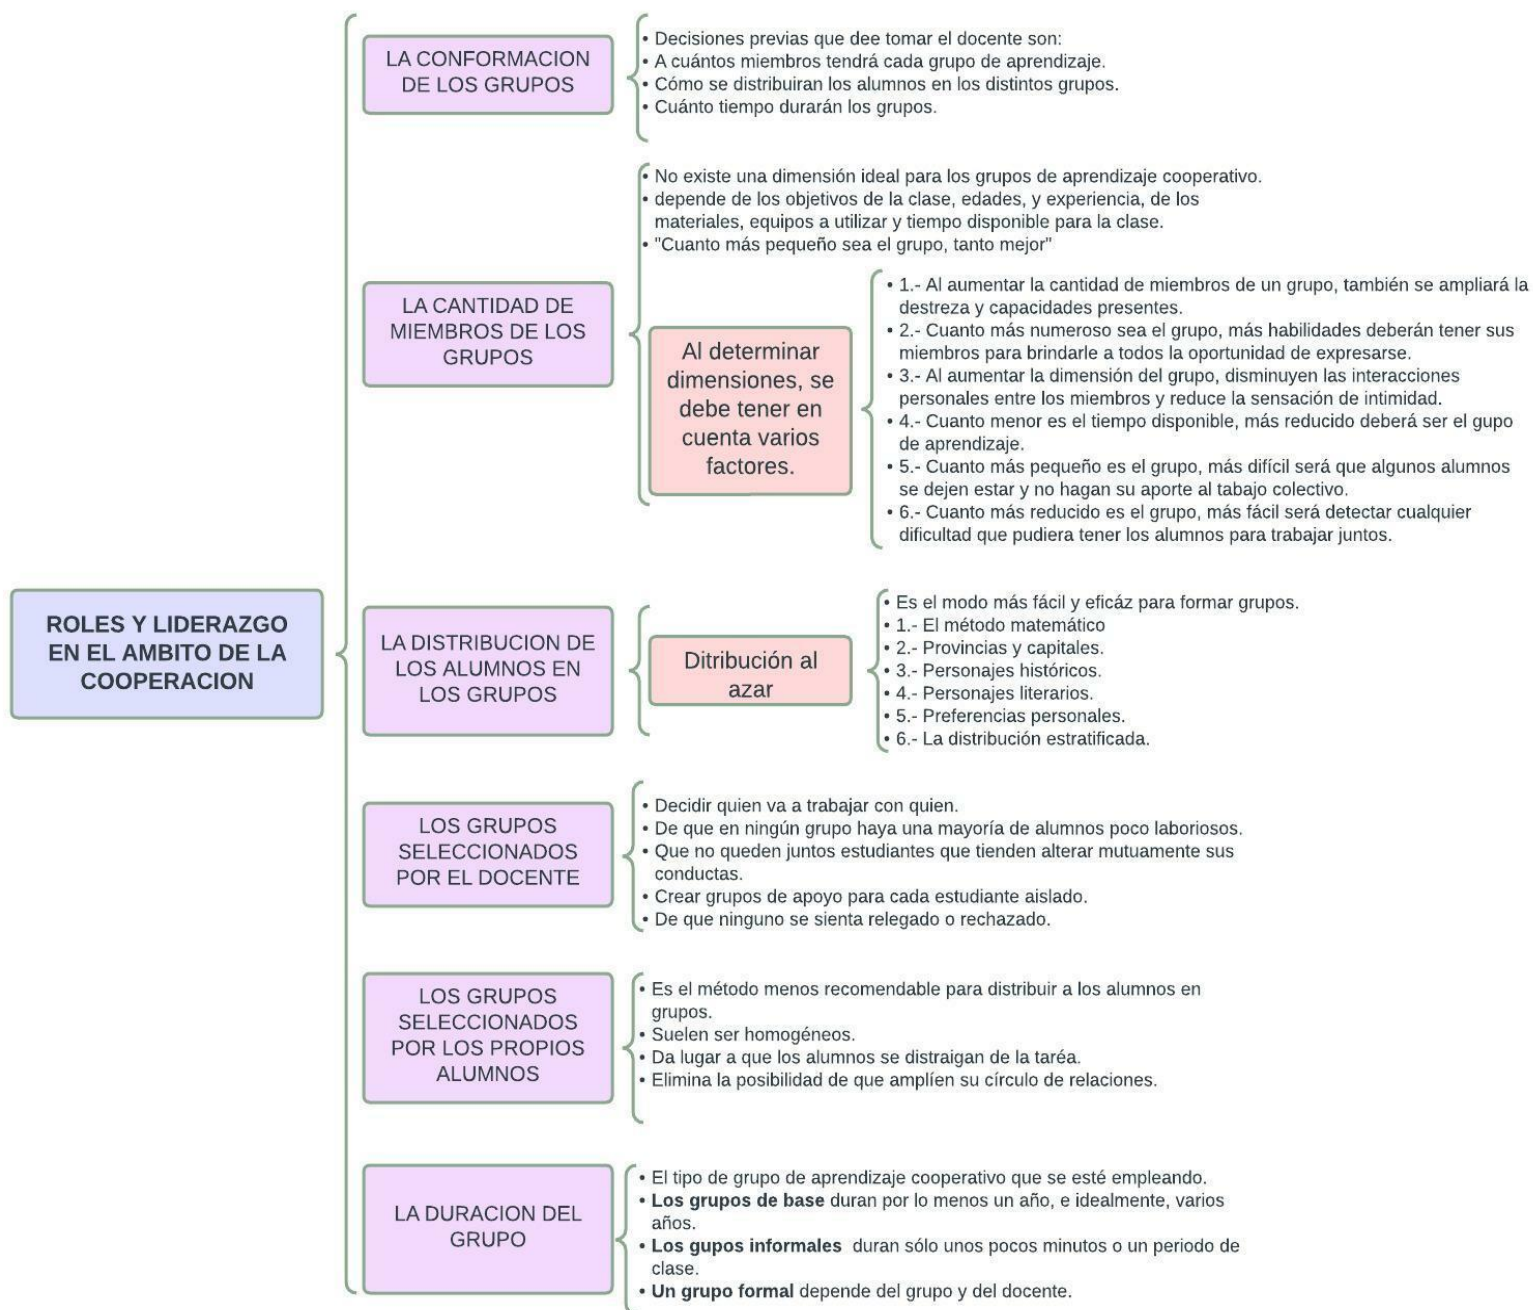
ROLES Y LIDERAZGO EN EL AMBITO DE LA COOPERACION

LA CONFORMACION DE LOS GRUPOS

• Decisiones previas que dee tomar el docente son:
• A cuántos miembros tendrá cada grupo de aprendizaje.
• Cómo se distribuiran los alumnos en los distintos grupos.
• Cuánto tiempo durarán los grupos.

LA CANTIDAD DE MIEMBROS DE LOS GRUPOS

• No existe una dimensión ideal para los grupos de aprendizaje cooperativo.
• depende de los objetivos de la clase, edades, y experiencia, de los materiales, equipos a utilizar y tiempo disponible para la clase.
• "Cuanto más pequeño sea el grupo, tanto mejor"

Al determinar dimensiones, se debe tener en cuenta varios factores.

• 1.- Al aumentar la cantidad de miembros de un grupo, también se ampliará la destreza y capacidades presentes.
• 2.- Cuanto más numeroso sea el grupo, más habilidades deberán tener sus miembros para brindarle a todos la oportunidad de expresarse.
• 3.- Al aumentar la dimensión del grupo, disminuyen las interacciones personales entre los miembros y reduce la sensación de intimidad.
• 4.- Cuanto menor es el tiempo disponible, más reducido deberá ser el gupo de aprendizaje.
• 5.- Cuanto más pequeño es el grupo, más difícil será que algunos alumnos se dejen estar y no hagan su aporte al tabajo colectivo.
• 6.- Cuanto más reducido es el grupo, más fácil será detectar cualquier dificultad que pudiera tener los alumnos para trabajar juntos.

LA DISTRIBUCION DE LOS ALUMNOS EN LOS GRUPOS

Ditribución al azar

• Es el modo más fácil y eficáz para formar grupos.
• 1.- El método matemático
• 2.- Provincias y capitales.
• 3.- Personajes históricos.
• 4.- Personajes literarios.
• 5.- Preferencias personales.
• 6.- La distribución estratificada.

LOS GRUPOS SELECCIONADOS POR EL DOCENTE

• Decidir quien va a trabajar con quien.
• De que en ningún grupo haya una mayoría de alumnos poco laboriosos.
• Que no queden juntos estudiantes que tienden alterar mutuamente sus conductas.
• Crear grupos de apoyo para cada estudiante aislado.
• De que ninguno se sienta relegado o rechazado.

LOS GRUPOS SELECCIONADOS POR LOS PROPIOS ALUMNOS

• Es el método menos recomendable para distribuir a los alumnos en grupos.
• Suelen ser homogéneos.
• Da lugar a que los alumnos se distraigan de la taréa.
• Elimina la posibilidad de que amplíen su círculo de relaciones.

LA DURACION DEL GRUPO

• El tipo de grupo de aprendizaje cooperativo que se esté empleando.
• **Los grupos de base** duran por lo menos un año, e idealmente, varios años.
• **Los gupos informales** duran sólo unos pocos minutos o un periodo de clase.
• **Un grupo formal** depende del grupo y del docente.